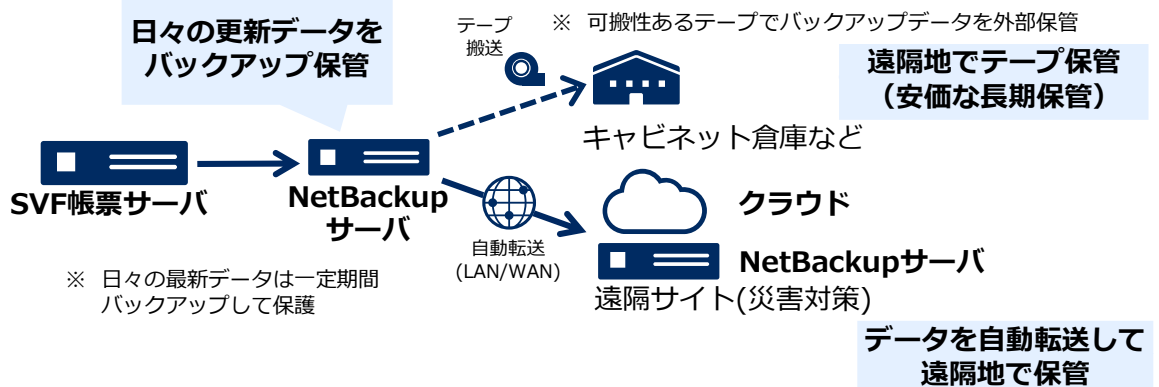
日々の更新データを
バックアップ保管

テープ
搬送

※ 可搬性あるテープでバックアップデータを外部保管

遠隔地でテープ保管
（安価な長期保管）

キャビネット倉庫など

SVF帳票サーバ

NetBackup
サーバ

自動転送
(LAN/WAN)

クラウド

NetBackupサーバ

遠隔サイト(災害対策)

※ 日々の最新データは一定期間
バックアップして保護

データを自動転送して
遠隔地で保管